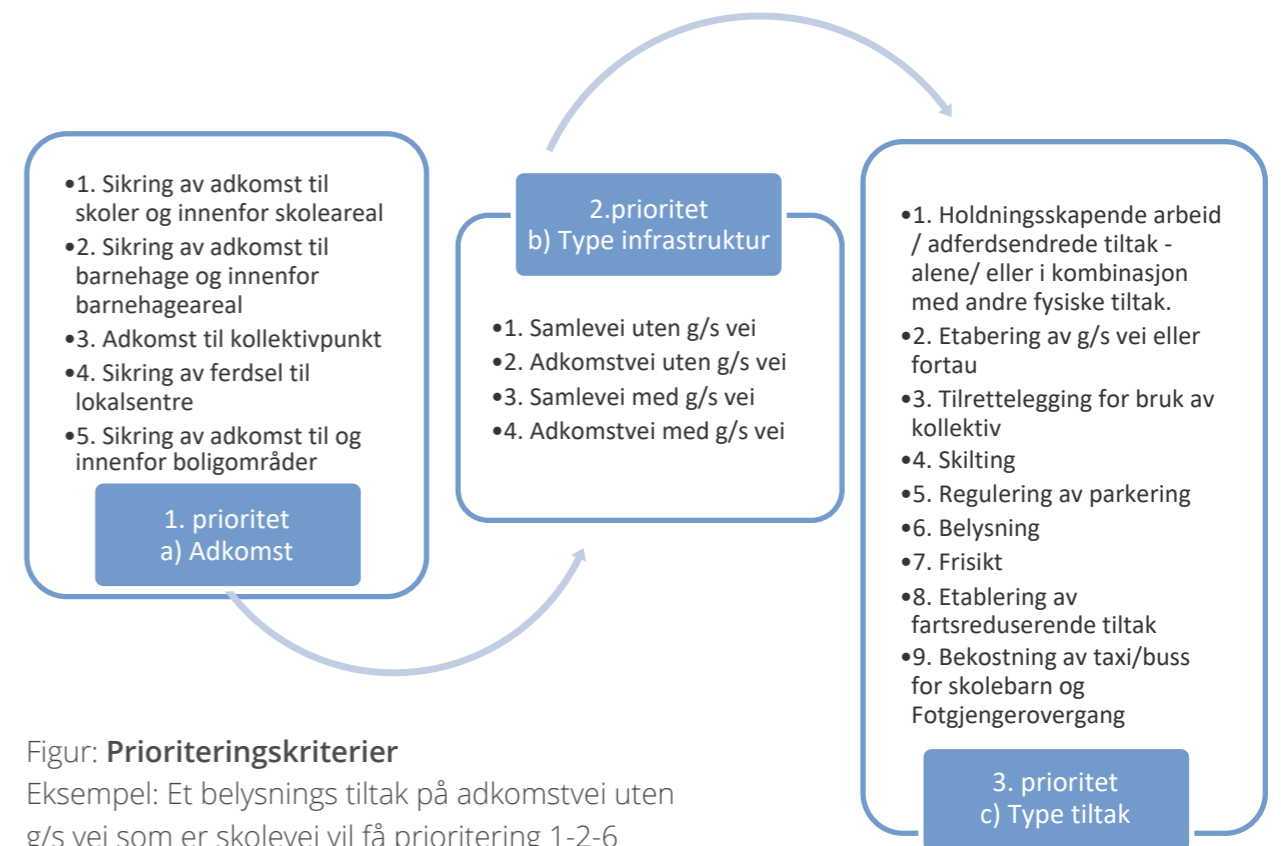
•1. Sikring av adkomst til skoler og innenfor skoleareal
•2. Sikring av adkomst til barnehage og innenfor barnehageareal
•3. Adkomst til kollektivpunkt
•4. Sikring av ferdsel til lokalsentre
•5. Sikring av adkomst til og innenfor boligområder

1. prioritet
a) Adkomst

2.prioritet
b) Type infrastruktur

•1. Samlevei uten g/s vei
•2. Adkomstvei uten g/s vei
•3. Samlevei med g/s vei
•4. Adkomstvei med g/s vei

•1. Holdningsskapende arbeid / adferdsendredede tiltak - alene/ eller i kombinasjon med andre fysiske tiltak.
•2. Etabering av g/s vei eller fortau
•3. Tilrettelegging for bruk av kollektiv
•4. Skilting
•5. Regulering av parkering
•6. Belysning
•7. Frisikt
•8. Etablering av fartsreduserende tiltak
•9. Bekostning av taxi/buss for skolebarn og Fotgjengerovergang

3. prioritet
c) Type tiltak

Figur: **Prioriteringskriterier**
Eksempel: Et belysnings tiltak på adkomstvei uten g/s vei som er skolevei vil få prioritering 1-2-6